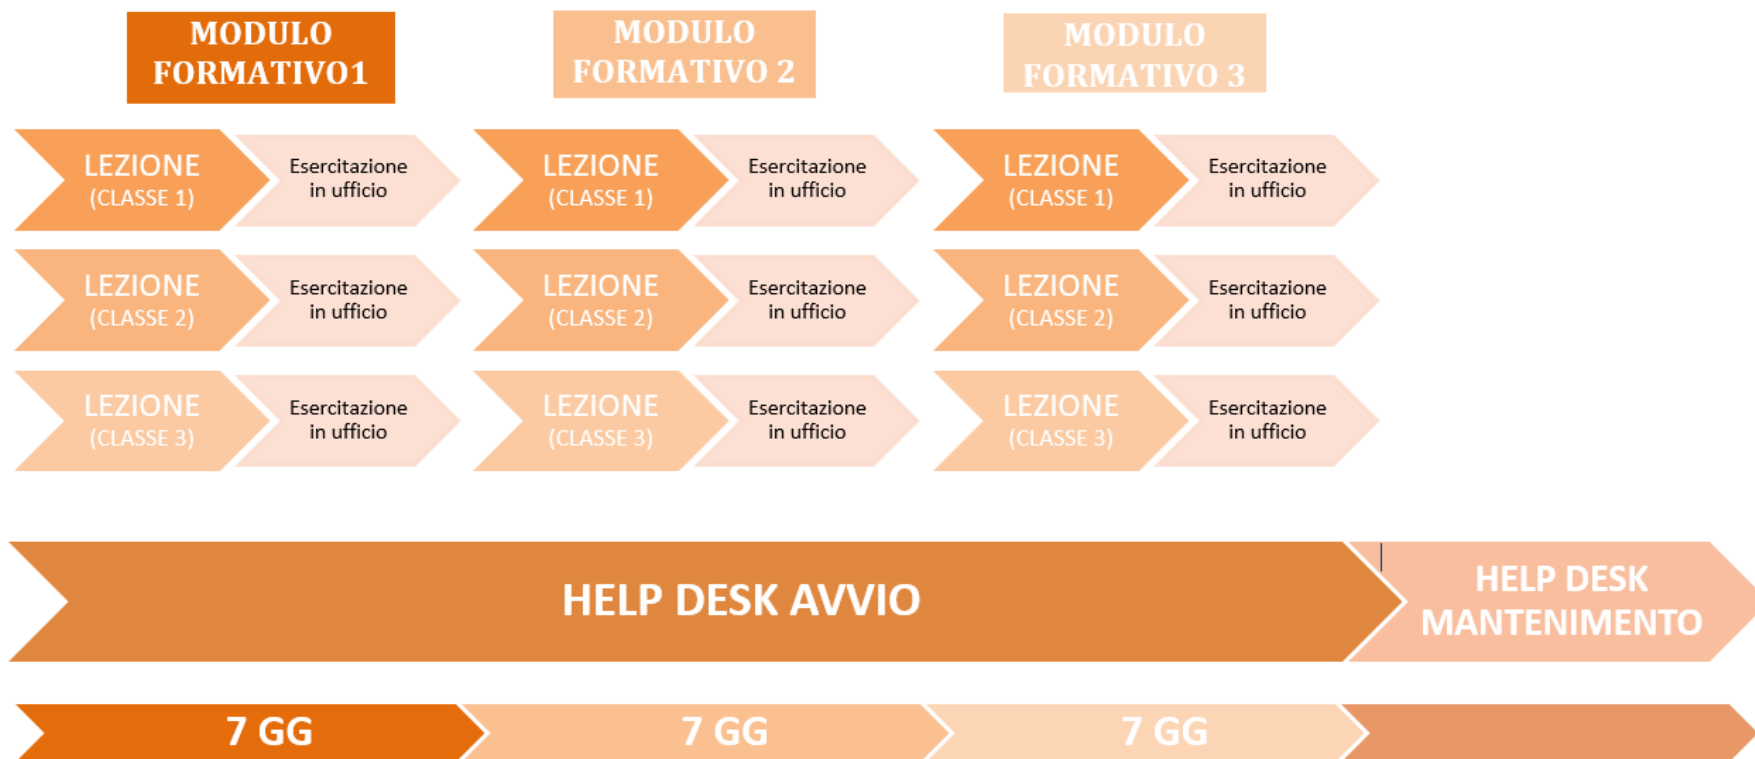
MODULO FORMATIVO1

MODULO FORMATIVO 2

MODULO FORMATIVO 3

LEZIONE (CLASSE 1)

Esercitazione in ufficio

LEZIONE (CLASSE 1)

Esercitazione in ufficio

LEZIONE (CLASSE 1)

Esercitazione in ufficio

LEZIONE (CLASSE 2)

Esercitazione in ufficio

LEZIONE (CLASSE 2)

Esercitazione in ufficio

LEZIONE (CLASSE 2)

Esercitazione in ufficio

LEZIONE (CLASSE 3)

Esercitazione in ufficio

LEZIONE (CLASSE 3)

Esercitazione in ufficio

LEZIONE (CLASSE 3)

Esercitazione in ufficio

HELP DESK AVVIO

HELP DESK MANTENIMENTO

7 GG

7 GG

7 GG